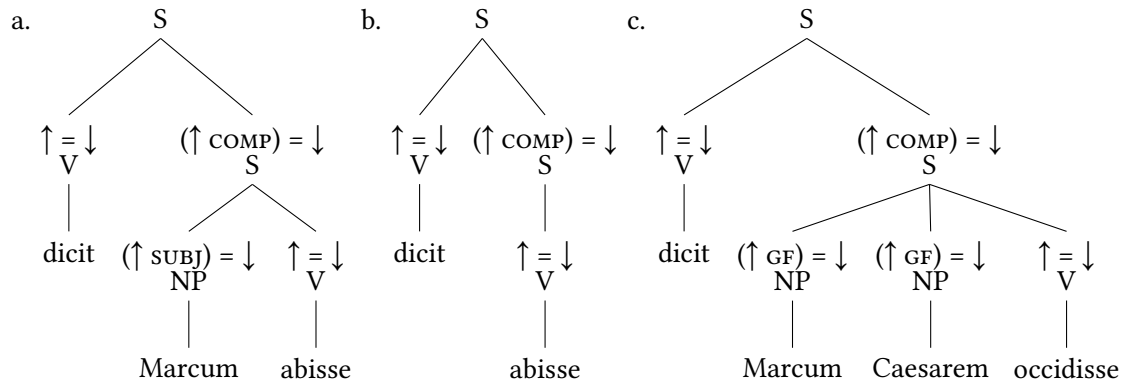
a.

S

$\uparrow = \downarrow$
V

dicit

$(\uparrow \text{COMP}) = \downarrow$
S

$(\uparrow \text{SUBJ}) = \downarrow$
NP

Marcum

$\uparrow = \downarrow$
V

abisse

b.

S

$\uparrow = \downarrow$
V

dicit

$(\uparrow \text{COMP}) = \downarrow$
S

$\uparrow = \downarrow$
V

abisse

c.

S

$\uparrow = \downarrow$
V

dicit

$(\uparrow \text{COMP}) = \downarrow$
S

$(\uparrow \text{GF}) = \downarrow$
NP

Marcum

$(\uparrow \text{GF}) = \downarrow$
NP

Caesarem

$\uparrow = \downarrow$
V

occidisse